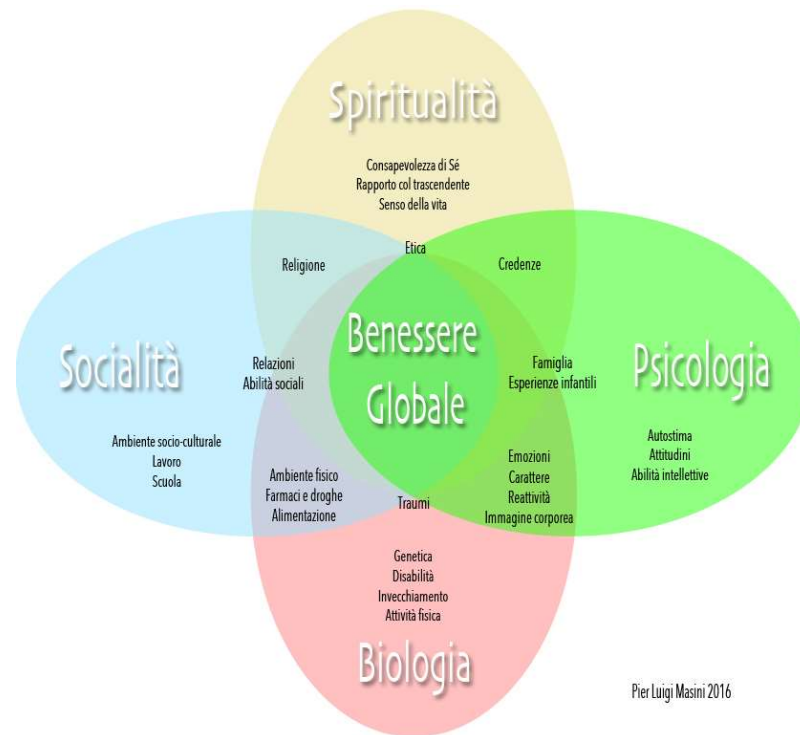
Spiritualità

Consapevolezza di Sé
Rapporto col trascendente
Senso della vita

Religione

Etica

Credenze

Socialità

Relazioni
Abilità sociali

Benessere
Globale

Famiglia
Esperienze infantili

Psicologia

Ambiente socio-culturale
Lavoro
Scuola

Ambiente fisico
Farmaci e droghe
Alimentazione

Traumi

Emozioni
Carattere
Reattività
Immagine corporea

Autostima
Attitudini
Abilità intellettive

Genetica
Disabilità
Invecchiamento
Attività fisica

Biologia

Pier Luigi Masini 2016